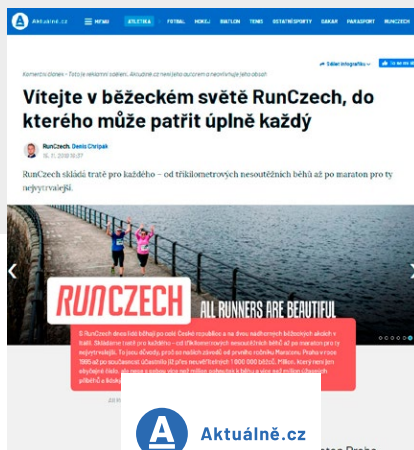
Aktuálně.cz MENU ATLETIKA FOTBAL HOKEJ BIATLON TENIS OSTATNÍ SPORTY SAKAR PARASPORT RUNCZECH

Komerční sdělení – Toto je reklamní sdělení. Aktuálně.cz není jeho autorem a neodpovídá jeho obsah

Sdílet infografiku

Vítejte v běžeckém světě RunCzech, do kterého může patřit úplně každý

RunCzech, Denis Chripak
15. 11. 2018 16:07

RunCzech skládá tratě pro každého – od tříkilometrových nesoutěžních běhů až po maraton pro ty nejvytrvalejší.

RUNCZECH ALL RUNNERS ARE BEAUTIFUL

S RunCzech dnes běhají po celé České republice a na úvod nádherných běžeckých akcích v Praze. Skládáme tratě pro každého – od tříkilometrových nesoutěžních běhů až po maraton pro ty nejvytrvalejší. To jsou důvody, proč se na běžné závodit od prvního ročníku Maratonu Praha v roce 1995 až po současnost účastnilo již přes neuvěřitelných 1 000 000 běžců. Milion, který není jen abstraktní číslo, ale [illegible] příběhů a běžců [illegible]

Aktuálně.cz